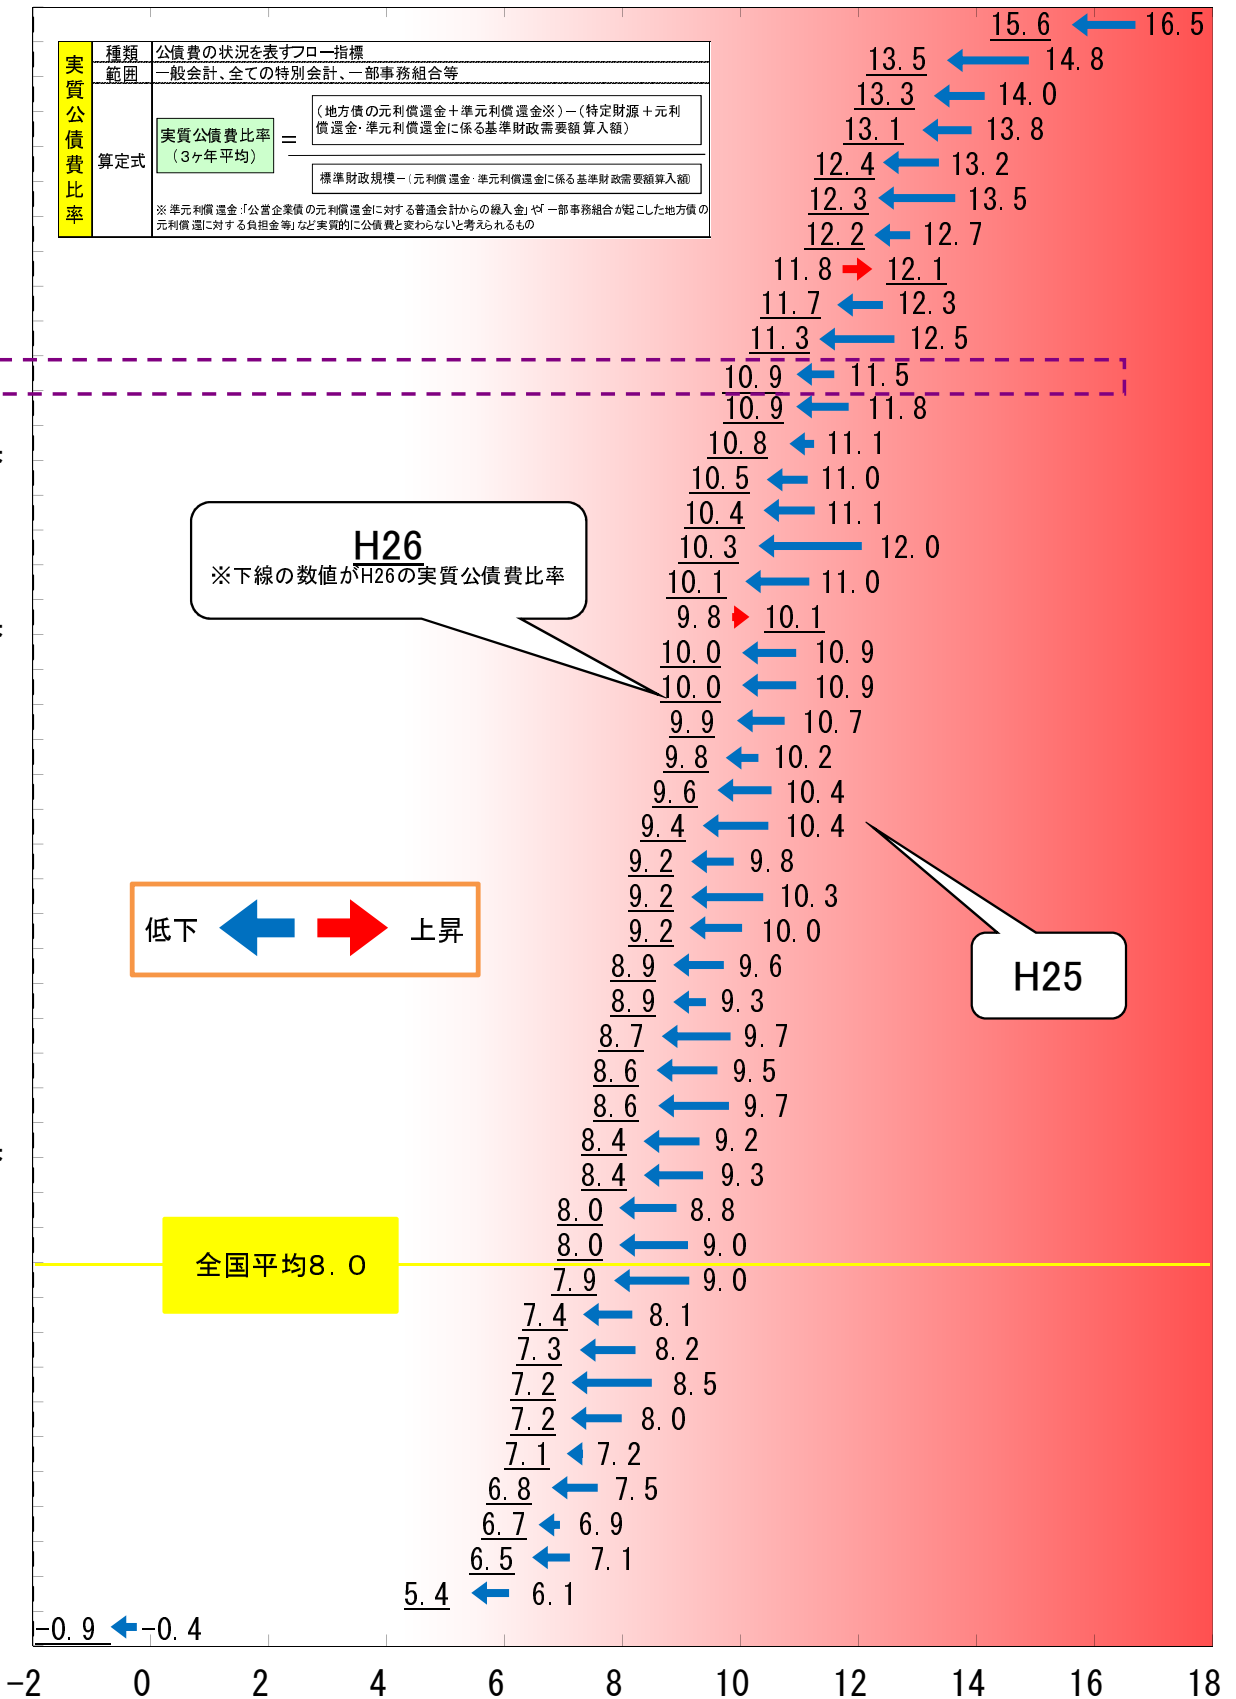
| 実質公債費比率 | 種類 | 公債費の状況を表すフロー指標 |
|---|---|---|
| | 範囲 | 一般会計、全ての特別会計、一部事務組合等 |
| | 算定式 | 実質公債費比率（3ヶ年平均） = （地方債の元利償還金＋準元利償還金※）－（特定財源＋元利償還金・準元利償還金に係る基準財政需要額算入額） / 標準財政規模－（元利償還金・準元利償還金に係る基準財政需要額算入額） |
| | | ※準元利償還金：「公営企業債の元利償還金に対する普通会計からの繰入金」や「一部事務組合が起こした地方債の元利償還に対する負担金等」など実質的に公債費と変わらないと考えられるもの |

15.6 ← 16.5
13.5 ← 14.8
13.3 ← 14.0
13.1 ← 13.8
12.4 ← 13.2
12.3 ← 13.5
12.2 ← 12.7
11.8 → 12.1
11.7 ← 12.3
11.3 ← 12.5
10.9 ← 11.5
10.9 ← 11.8
10.8 ← 11.1
10.5 ← 11.0
10.4 ← 11.1
10.3 ← 12.0
10.1 ← 11.0
9.8 → 10.1
10.0 ← 10.9
10.0 ← 10.9
9.9 ← 10.7
9.8 ← 10.2
9.6 ← 10.4
9.4 ← 10.4
9.2 ← 9.8
9.2 ← 10.3
9.2 ← 10.0
8.9 ← 9.6
8.9 ← 9.3
8.7 ← 9.7
8.6 ← 9.5
8.6 ← 9.7
8.4 ← 9.2
8.4 ← 9.3
8.0 ← 8.8
8.0 ← 9.0
7.9 ← 9.0
7.4 ← 8.1
7.3 ← 8.2
7.2 ← 8.5
7.2 ← 8.0
7.1 ← 7.2
6.8 ← 7.5
6.7 ← 6.9
6.5 ← 7.1
5.4 ← 6.1
-0.9 ← -0.4

H26
※下線の数値がH26の実質公債費比率

H25

低下 上昇

全国平均8.0

-2 0 2 4 6 8 10 12 14 16 18